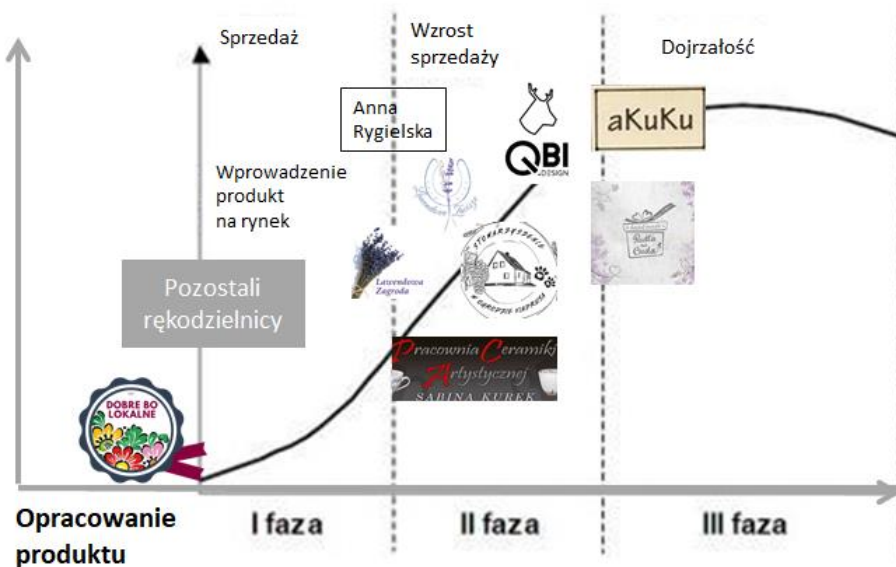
Sprzedaż

Wzrost sprzedaży

Dojrzałość

Anna Rygielska

QBI DESIGN

aKuKu

Wprowadzenie produkt na rynek

Lawendowa Zagroda

Stowarzyszenie w Dąbrowie Kiepurza

Pozostali rękodzielnicy

Pracownia Ceramiki Artystycznej SABINA KUREK

DOBRE BO LOKALNE

Opracowanie produktu

I faza

II faza

III faza